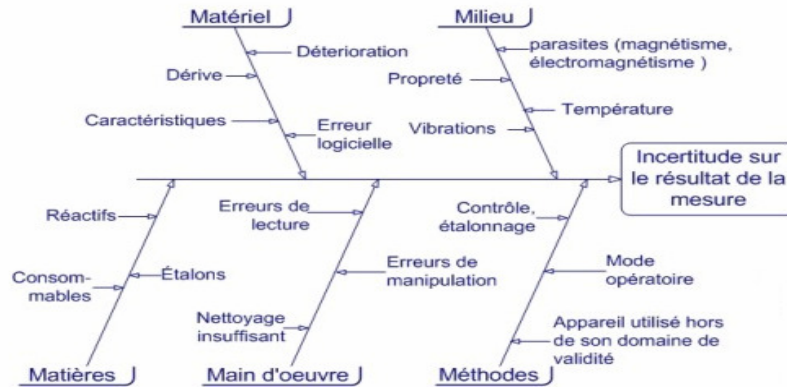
Matériel

Déterioration

Dérive

Caractéristiques

Erreur logicielle

Milieu

parasites (magnétisme, électromagnétisme )

Propreté

Température

Vibrations

Incertitude sur le résultat de la mesure

Réactifs

Consom-mables

Étalons

Matières

Erreurs de lecture

Erreurs de manipulation

Nettoyage insuffisant

Main d'oeuvre

Contrôle, étalonnage

Mode opératoire

Appareil utilisé hors de son domaine de validité

Méthodes